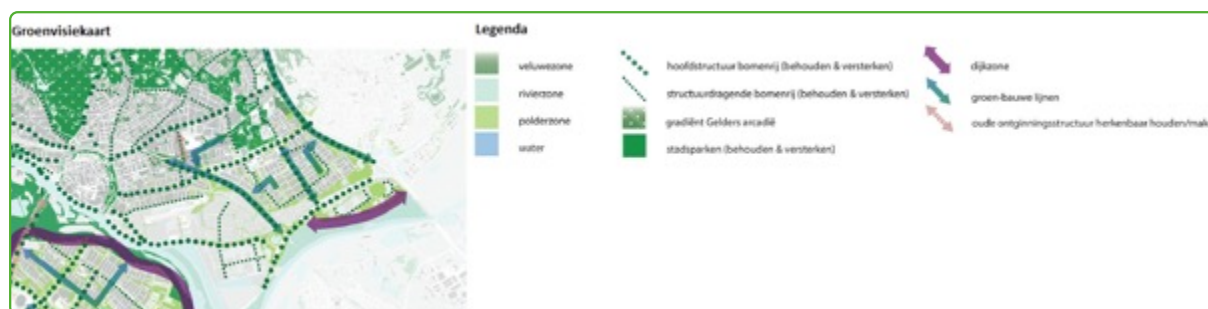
Groenvisiekaart

Legenda

veluwezone
rivierzone
polderzone
water

hoofdstructuur bomenrij (behouden & versterken)
structuurdragende bomenrij (behouden & versterken)
gradiënt Gelders arcadië
stadsparken (behouden & versterken)

dijkzone
groen-bauwe lijnen
oude ontginningsstructuur herkenbaar houden/mak